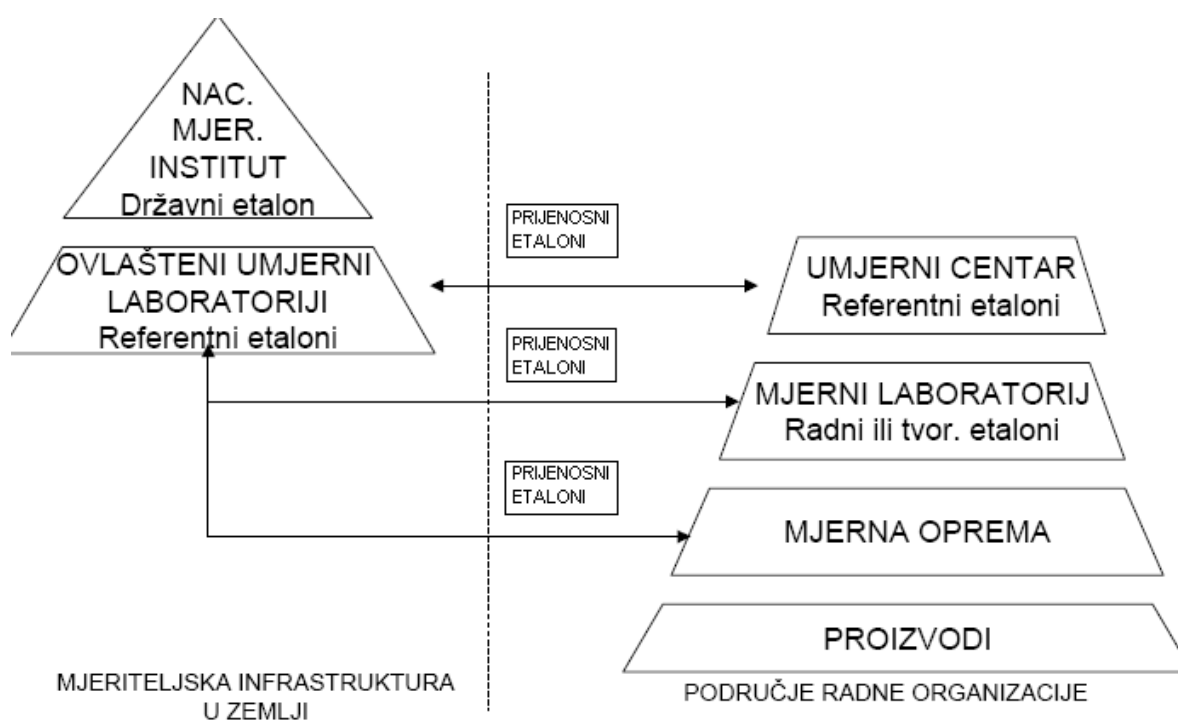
NAC. MJER. INSTITUT
Državni etalon

PRIJENOSNI ETALONI

OVLAŠTENI UMJERNI LABORATORIJI
Referentni etaloni

UMJERNI CENTAR
Referentni etaloni

PRIJENOSNI ETALONI

MJERNI LABORATORIJ
Radni ili tvor. etaloni

PRIJENOSNI ETALONI

MJERNA OPREMA

PROIZVODI

MJERITELJSKA INFRASTRUKTURA U ZEMLJI

PODRUČJE RADNE ORGANIZACIJE